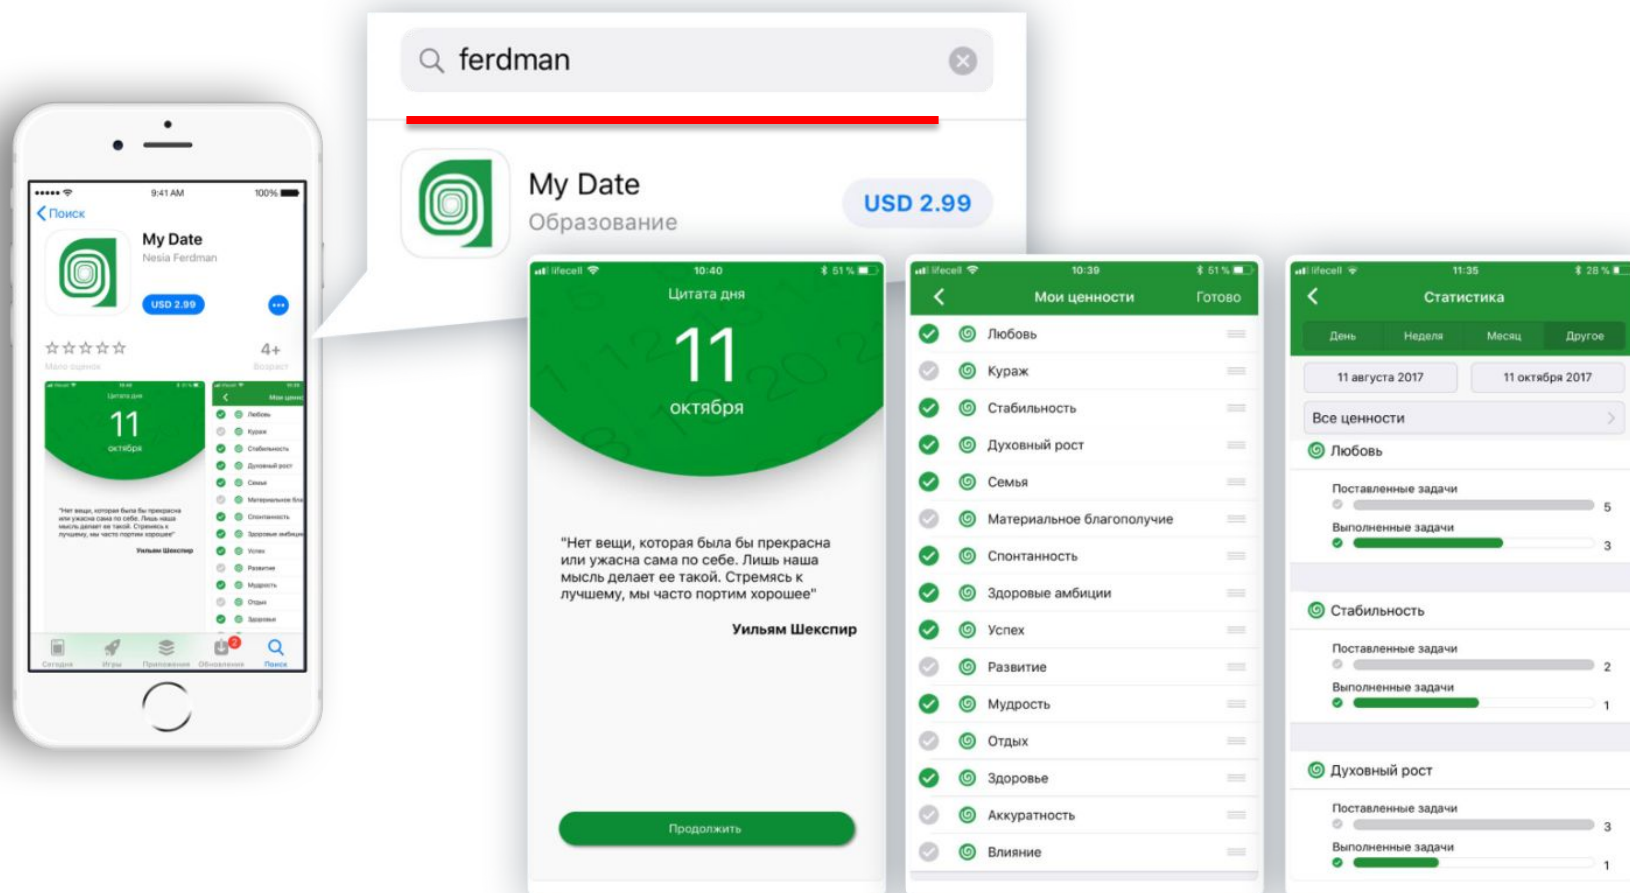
9:41 AM 100%
Поиск
My Date
Nesia Ferdman
USD 2.99
4+

ferdman

My Date
Образование
USD 2.99

lifecell 10:40 51 %
Цитата дня
11
октября

"Нет вещи, которая была бы прекрасна или ужасна сама по себе. Лишь наша мысль делает ее такой. Стремясь к лучшему, мы часто портим хорошее"

Уильям Шекспир

Продолжить

lifecell 10:39 51 %
Мои ценности Готово
Любовь
Кураж
Стабильность
Духовный рост
Семья
Материальное благополучие
Спонтанность
Здоровые амбиции
Успех
Развитие
Мудрость
Отдых
Здоровье
Аккуратность
Влияние

lifecell 11:35 28 %
Статистика
День Неделя Месяц Другое
11 августа 2017
11 октября 2017
Все ценности
Любовь
Поставленные задачи 5
Выполненные задачи 3
Стабильность
Поставленные задачи 2
Выполненные задачи 1
Духовный рост
Поставленные задачи 3
Выполненные задачи 1